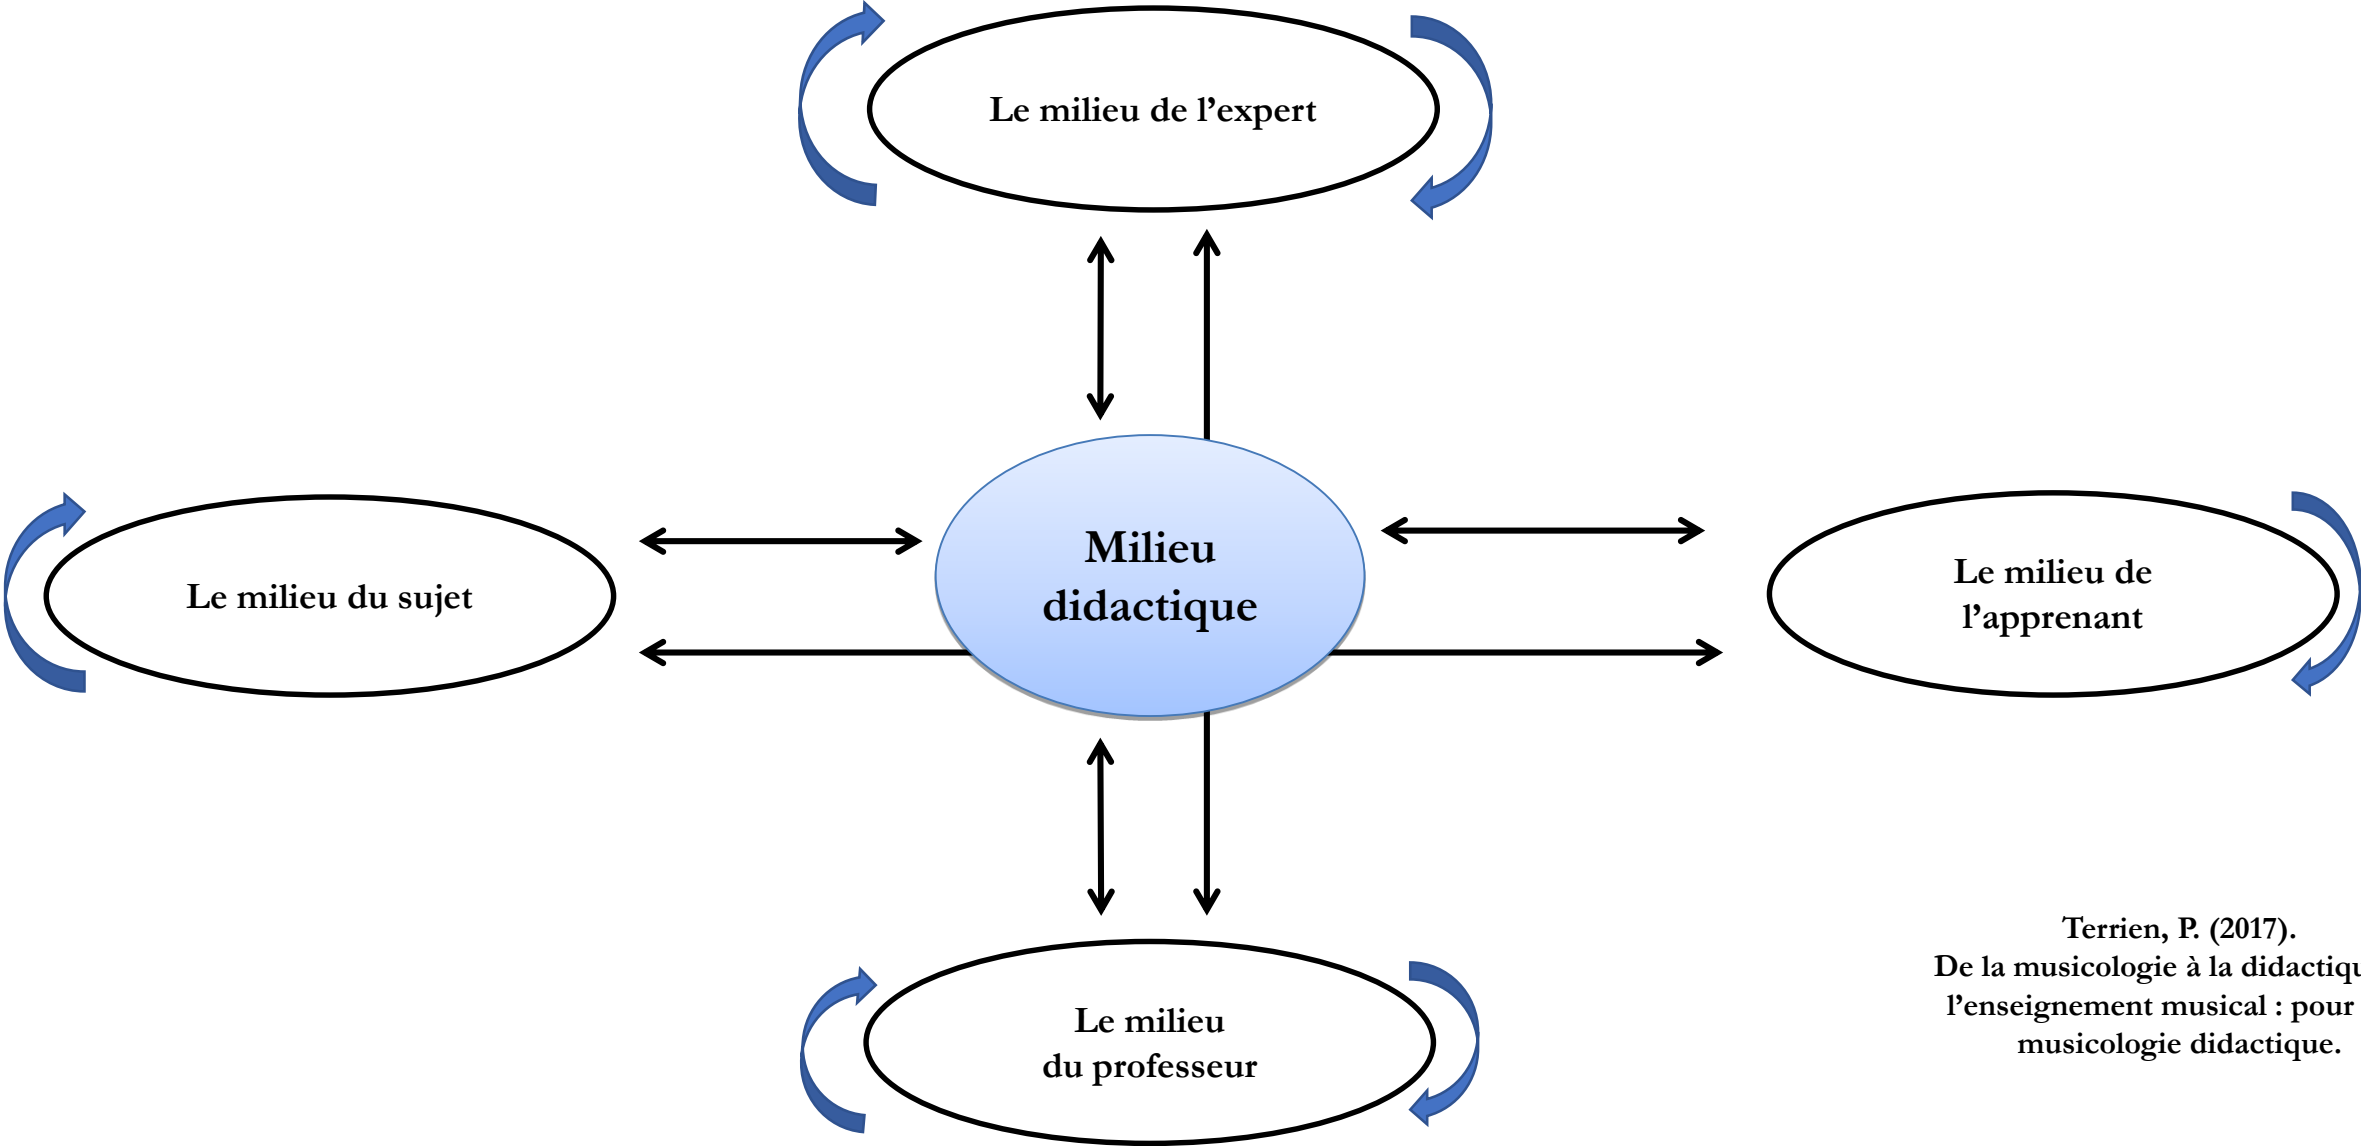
Le milieu de l'expert

Le milieu du sujet

Milieu didactique

Le milieu de l'apprenant

Le milieu du professeur

Terrien, P. (2017).
De la musicologie à la didactiq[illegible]
l'enseignement musical : pour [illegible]
musicologie didactique.